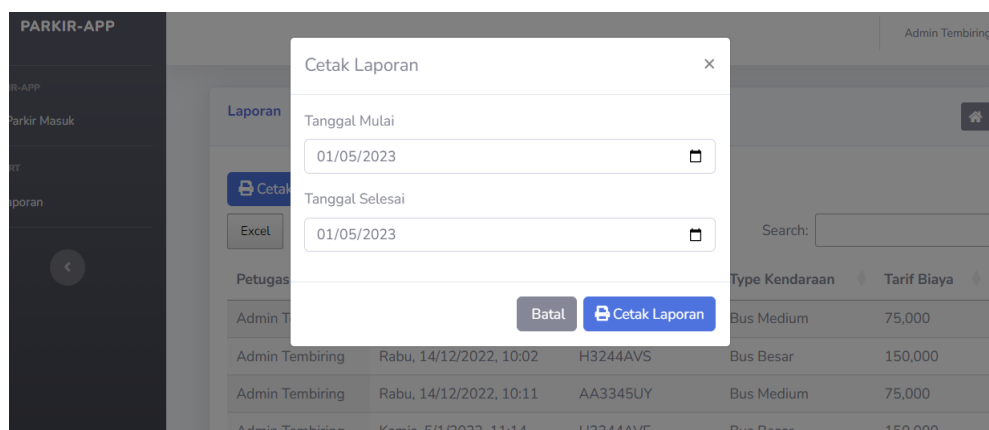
PARKIR-APP

R-APP

Parkir Masuk

RT

aporan

Admin Tembiring

Laporan

Cetak

Excel

Search:

Petugas

Type Kendaraan

Tarif Biaya

Admin T

Bus Medium

75,000

Admin Tembiring

Rabu, 14/12/2022, 10:02

H3244AVS

Bus Besar

150,000

Admin Tembiring

Rabu, 14/12/2022, 10:11

AA3345UY

Bus Medium

75,000

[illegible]

Cetak Laporan

×

Tanggal Mulai

01/05/2023

Tanggal Selesai

01/05/2023

Batal

Cetak Laporan